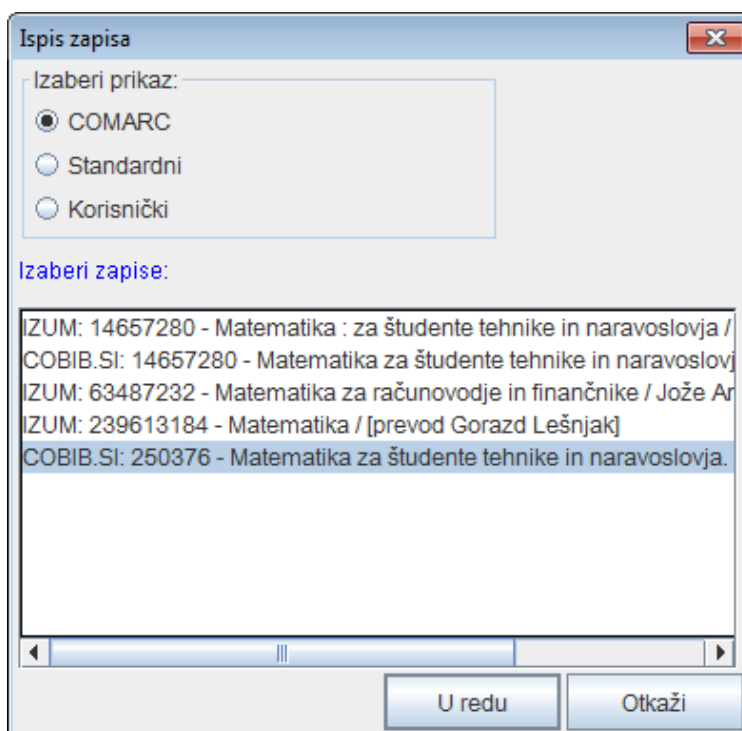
Ispis zapisa

Izaberi prikaz:

COMARC

Standardni

Korisnički

Izaberi zapise:

IZUM: 14657280 - Matematika : za študente tehnike in naravoslovja /

COBIB.SI: 14657280 - Matematika za študente tehnike in naravoslovj

IZUM: 63487232 - Matematika za računovodje in finančnike / Jože Ar

IZUM: 239613184 - Matematika / [prevod Gorazd Lešnjak]

COBIB.SI: 250376 - Matematika za študente tehnike in naravoslovja.

U redu

Otkaži